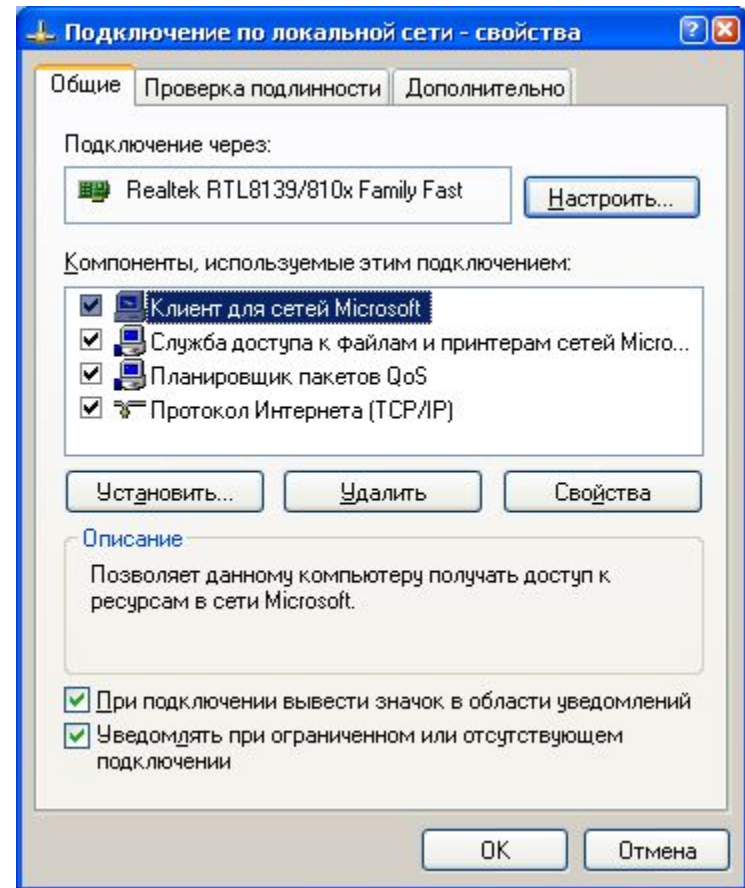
Подключение по локальной сети - свойства

Общие | Проверка подлинности | Дополнительно

Подключение через:

Realtek RTL8139/810x Family Fast

Настроить...

Компоненты, используемые этим подключением:

Клиент для сетей Microsoft
Служба доступа к файлам и принтерам сетей Micro...
Планировщик пакетов QoS
Протокол Интернета (TCP/IP)

Установить... | Удалить | Свойства

Описание

Позволяет данному компьютеру получать доступ к ресурсам в сети Microsoft.

При подключении вывести значок в области уведомлений

Уведомлять при ограниченном или отсутствующем подключении

OK | Отмена